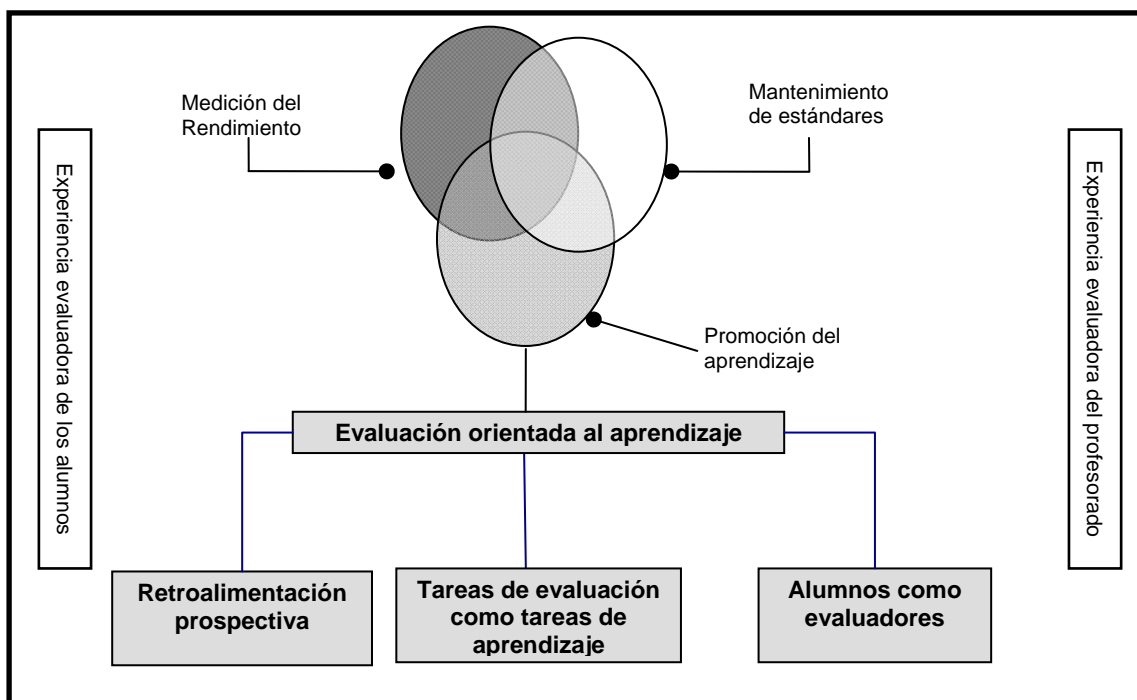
Experiencia evaluadora de los alumnos

Medición del Rendimiento

Mantenimiento de estándares

Promoción del aprendizaje

Experiencia evaluadora del profesorado

Evaluación orientada al aprendizaje

Retroalimentación prospectiva

Tareas de evaluación como tareas de aprendizaje

Alumnos como evaluadores